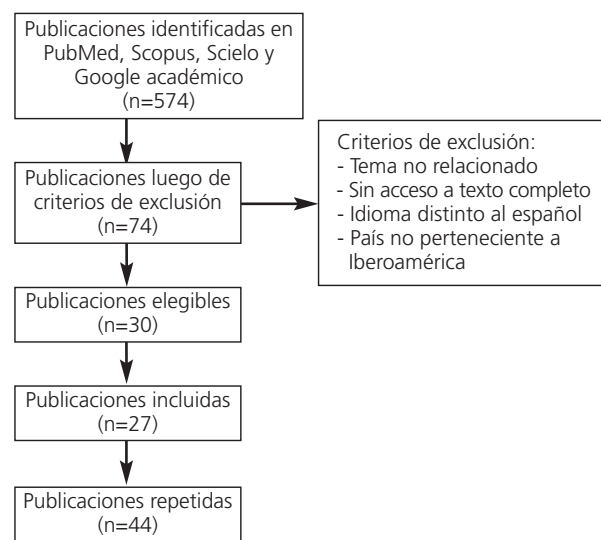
Publicaciones identificadas en PubMed, Scopus, Scielo y Google académico (n=574)

Publicaciones luego de criterios de exclusión (n=74)

Criterios de exclusión:
- Tema no relacionado
- Sin acceso a texto completo
- Idioma distinto al español
- País no perteneciente a Iberoamérica

Publicaciones elegibles (n=30)

Publicaciones incluidas (n=27)

Publicaciones repetidas (n=44)